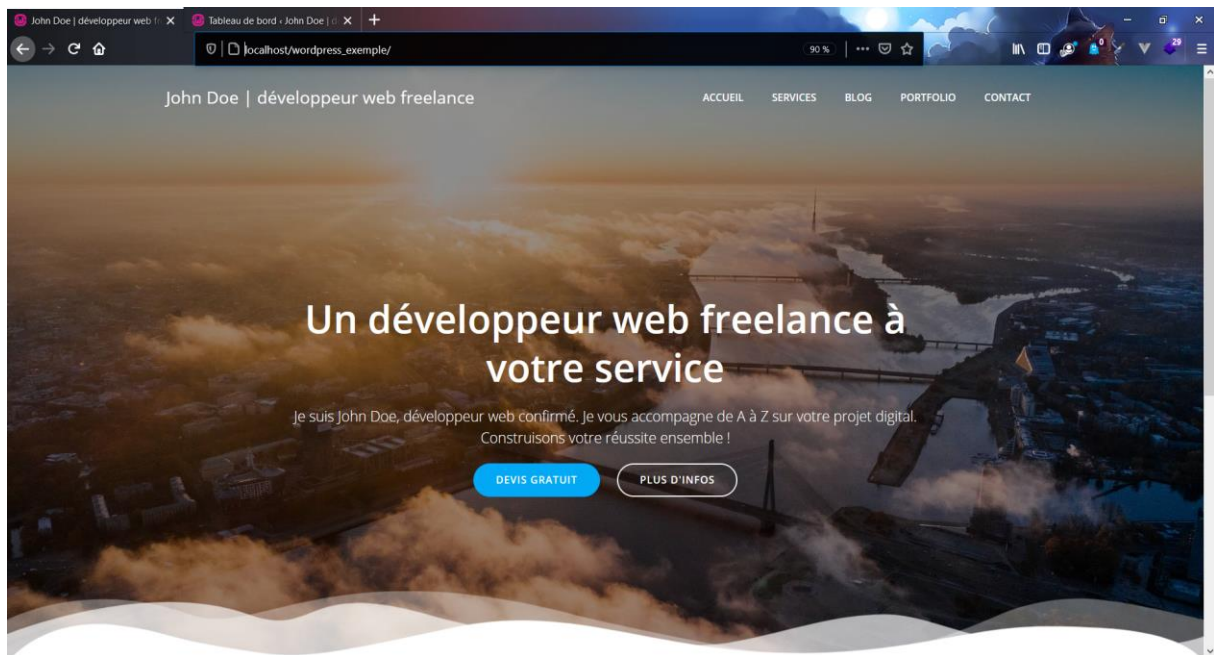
John Doe | développeur web fr
Tableau de bord ‹ John Doe | d

localhost/wordpress_exemple/

90 %

John Doe | développeur web freelance

ACCUEIL SERVICES BLOG PORTFOLIO CONTACT

Un développeur web freelance à votre service

Je suis John Doe, développeur web confirmé. Je vous accompagne de A à Z sur votre projet digital. Construisons votre réussite ensemble !

DEVIS GRATUIT

PLUS D'INFOS